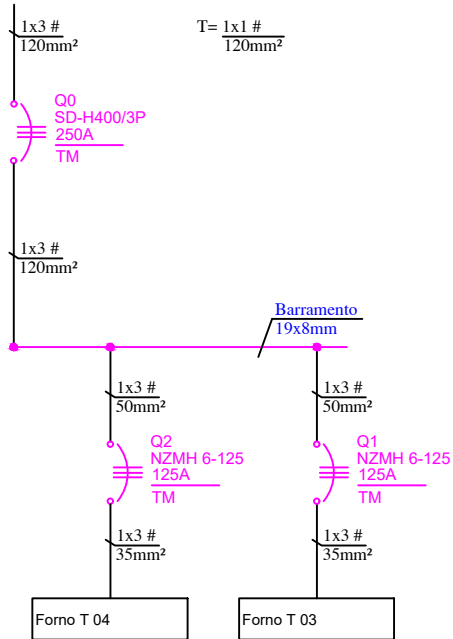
1x3 #
120mm²

T= 1x1 #
120mm²

Q0
SD-H400/3P
250A
TM

1x3 #
120mm²

Barramento
19x8mm

1x3 #
50mm²

Q2
NZMH 6-125
125A
TM

1x3 #
35mm²

Forno T 04

1x3 #
50mm²

Q1
NZMH 6-125
125A
TM

1x3 #
35mm²

Forno T 03